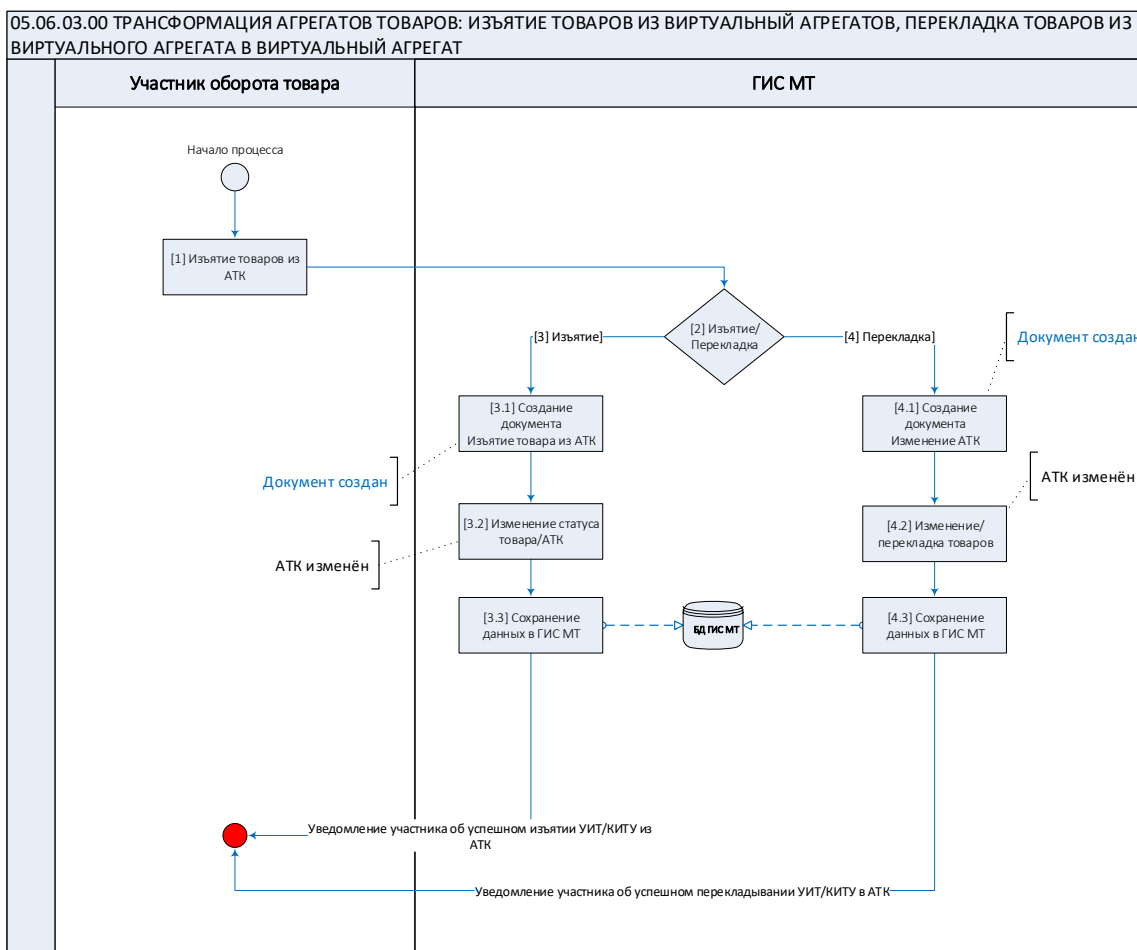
05.06.03.00 ТРАНСФОРМАЦИЯ АГРЕГАТОВ ТОВАРОВ: ИЗЪЯТИЕ ТОВАРОВ ИЗ ВИРТУАЛЬНЫЙ АГРЕГАТОВ, ПЕРЕКЛАДКА ТОВАРОВ ИЗ ВИРТУАЛЬНОГО АГРЕГАТА В ВИРТУАЛЬНЫЙ АГРЕГАТ

Участник оборота товара

ГИС МТ

Начало процесса

[1] Изъятие товаров из АТК

[2] Изъятие/ Перекладка

[3] Изъятие]

[4] Перекладка]

Документ создан

[3.1] Создание документа Изъятие товара из АТК

[4.1] Создание документа Изменение АТК

Документ создан

АТК изменён

[3.2] Изменение статуса товара/АТК

[4.2] Изменение/ перекладка товаров

АТК изменён

[3.3] Сохранение данных в ГИС МТ

БД ГИС МТ

[4.3] Сохранение данных в ГИС МТ

Уведомление участника об успешном изъятии УИТ/КИТУ из АТК

Уведомление участника об успешном перекладывании УИТ/КИТУ в АТК